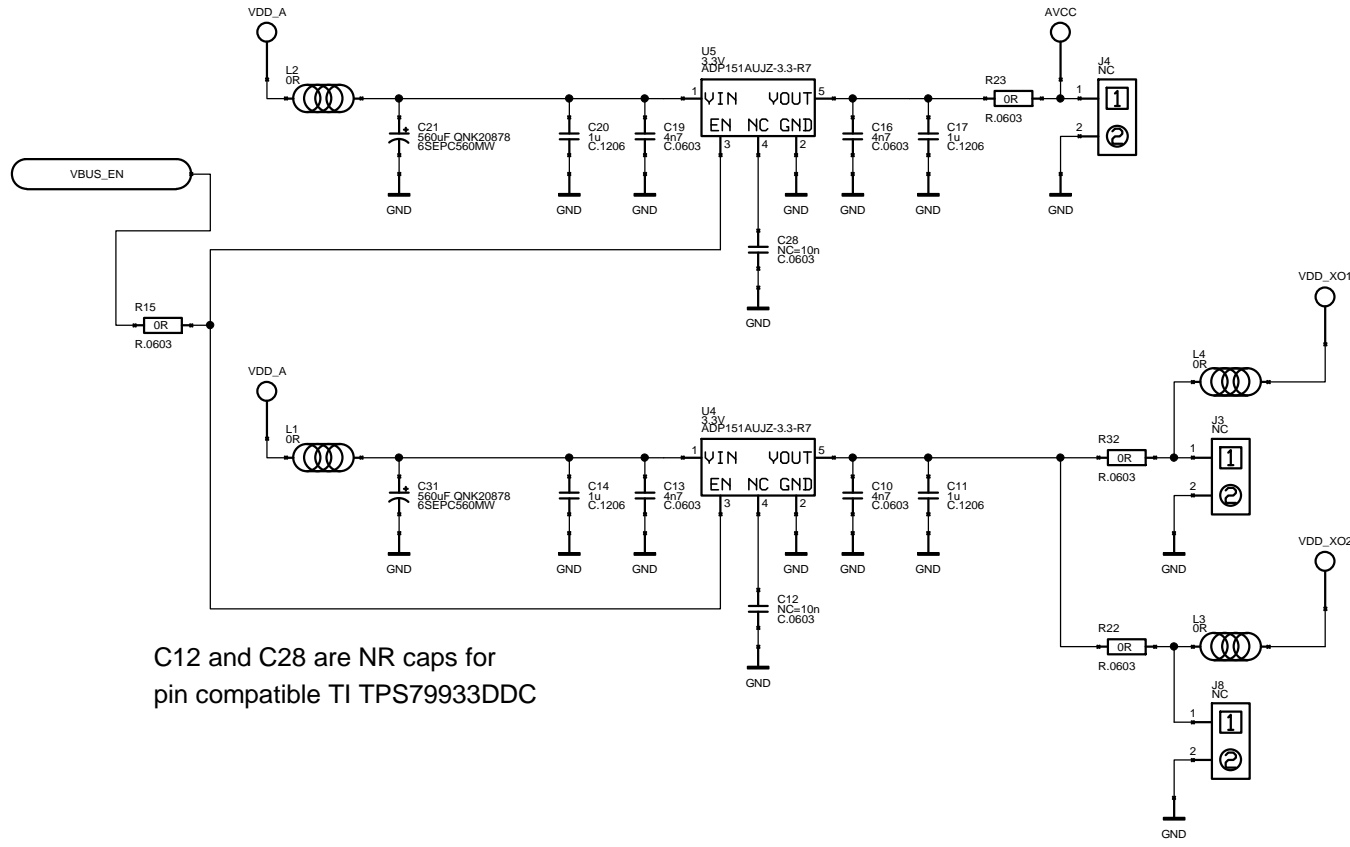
VDD_A

L2
0R

C21
560uF QNK20878
6SEPC560MW

GND

C20
1u
C.1206

GND

C19
4n7
C.0603

GND

U5
3.3V
ADP151AUJZ-3.3-R7

1 VIN VOUT 5
EN NC GND
3 4 2

GND

C28
NC=10n
C.0603

GND

C16
4n7
C.0603

GND

C17
1u
C.1206

GND

R23
0R
R.0603

AVCC

J4
NC
1
2
1

GND

VBUS_EN

R15
0R
R.0603

VDD_XO1

L4
0R

J3
NC

R32
0R
R.0603

1
2
1

GND

VDD_A

L1
0R

C31
560uF QNK20878
6SEPC560MW

GND

C14
1u
C.1206

GND

C13
4n7
C.0603

GND

U4
3.3V
ADP151AUJZ-3.3-R7

1 VIN VOUT 5
EN NC GND
3 4 2

GND

C12
NC=10n
C.0603

GND

C10
4n7
C.0603

GND

C11
1u
C.1206

GND

VDD_XO2

R22
0R
R.0603

L3
0R

J8
NC
1
2
1

GND

C12 and C28 are NR caps for
pin compatible TI TPS79933DDC